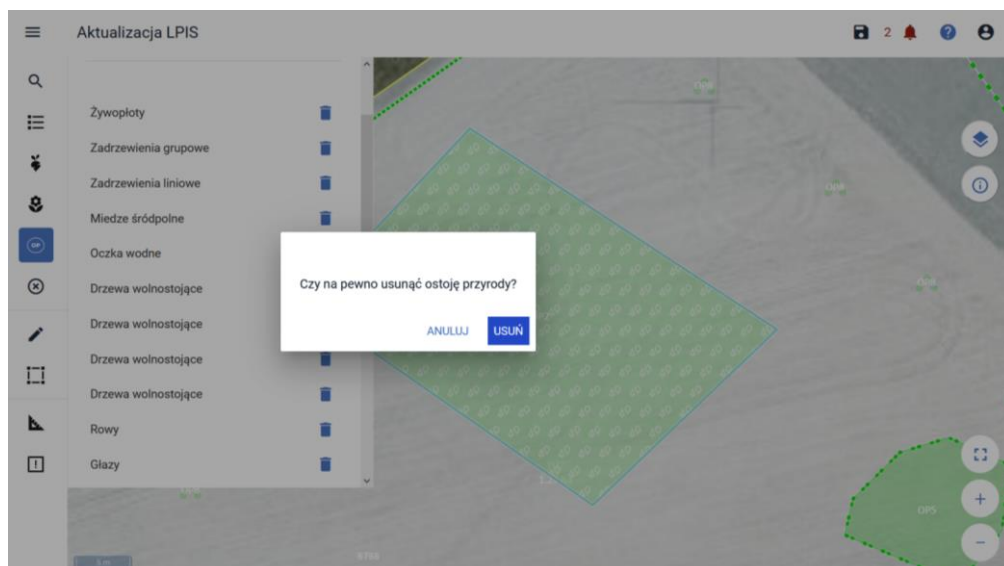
Aktualizacja LPIS

2

Żywopłoty
Zadrzewienia grupowe
Zadrzewienia liniowe
Miedze śródpolne
Oczka wodne
Drzewa wolnostojące
Drzewa wolnostojące
Drzewa wolnostojące
Drzewa wolnostojące
Rowy
Głazy

Czy na pewno usunąć ostoję przyrody?

ANULUJ USUŃ